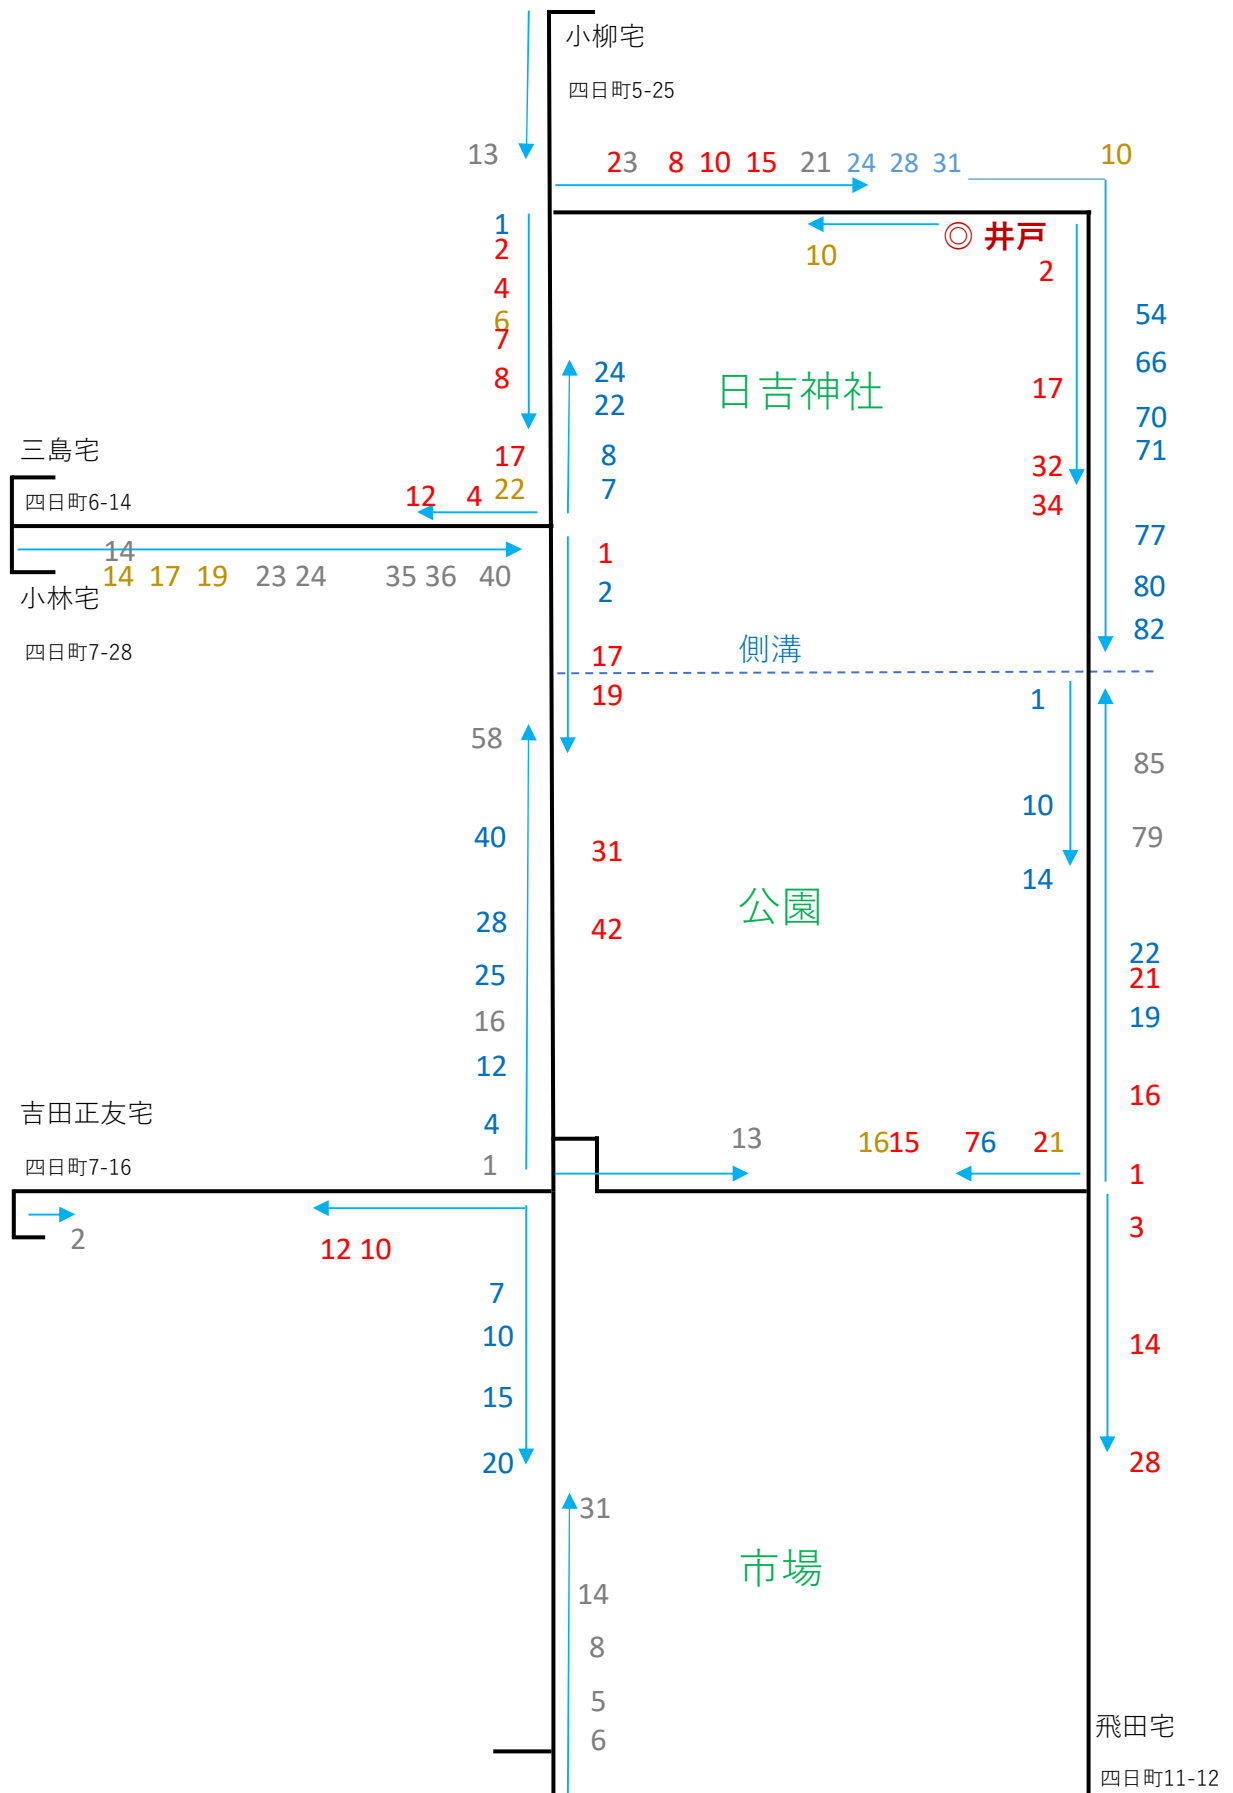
小柳宅
四日町5-25
13
23 8 10 15 21 24 28 31
10
◎ 井戸
10
2
1
2
4
6
7
8
24
22
日吉神社
17
54
66
70
71
三島宅
四日町6-14
17
12 4 22
8
7
32
34
77
14
14 17 19 23 24 35 36 40
小林宅
四日町7-28
1
2
80
82
17
19
側溝
1
58
85
10
40
31
79
14
28
42
公園
22
21
25
19
16
12
16
吉田正友宅
4
四日町7-16
1
13
1615 76 21
1
2
12 10
3
7
10
15
14
20
28
31
市場
14
8
5
6
飛田宅
四日町11-12